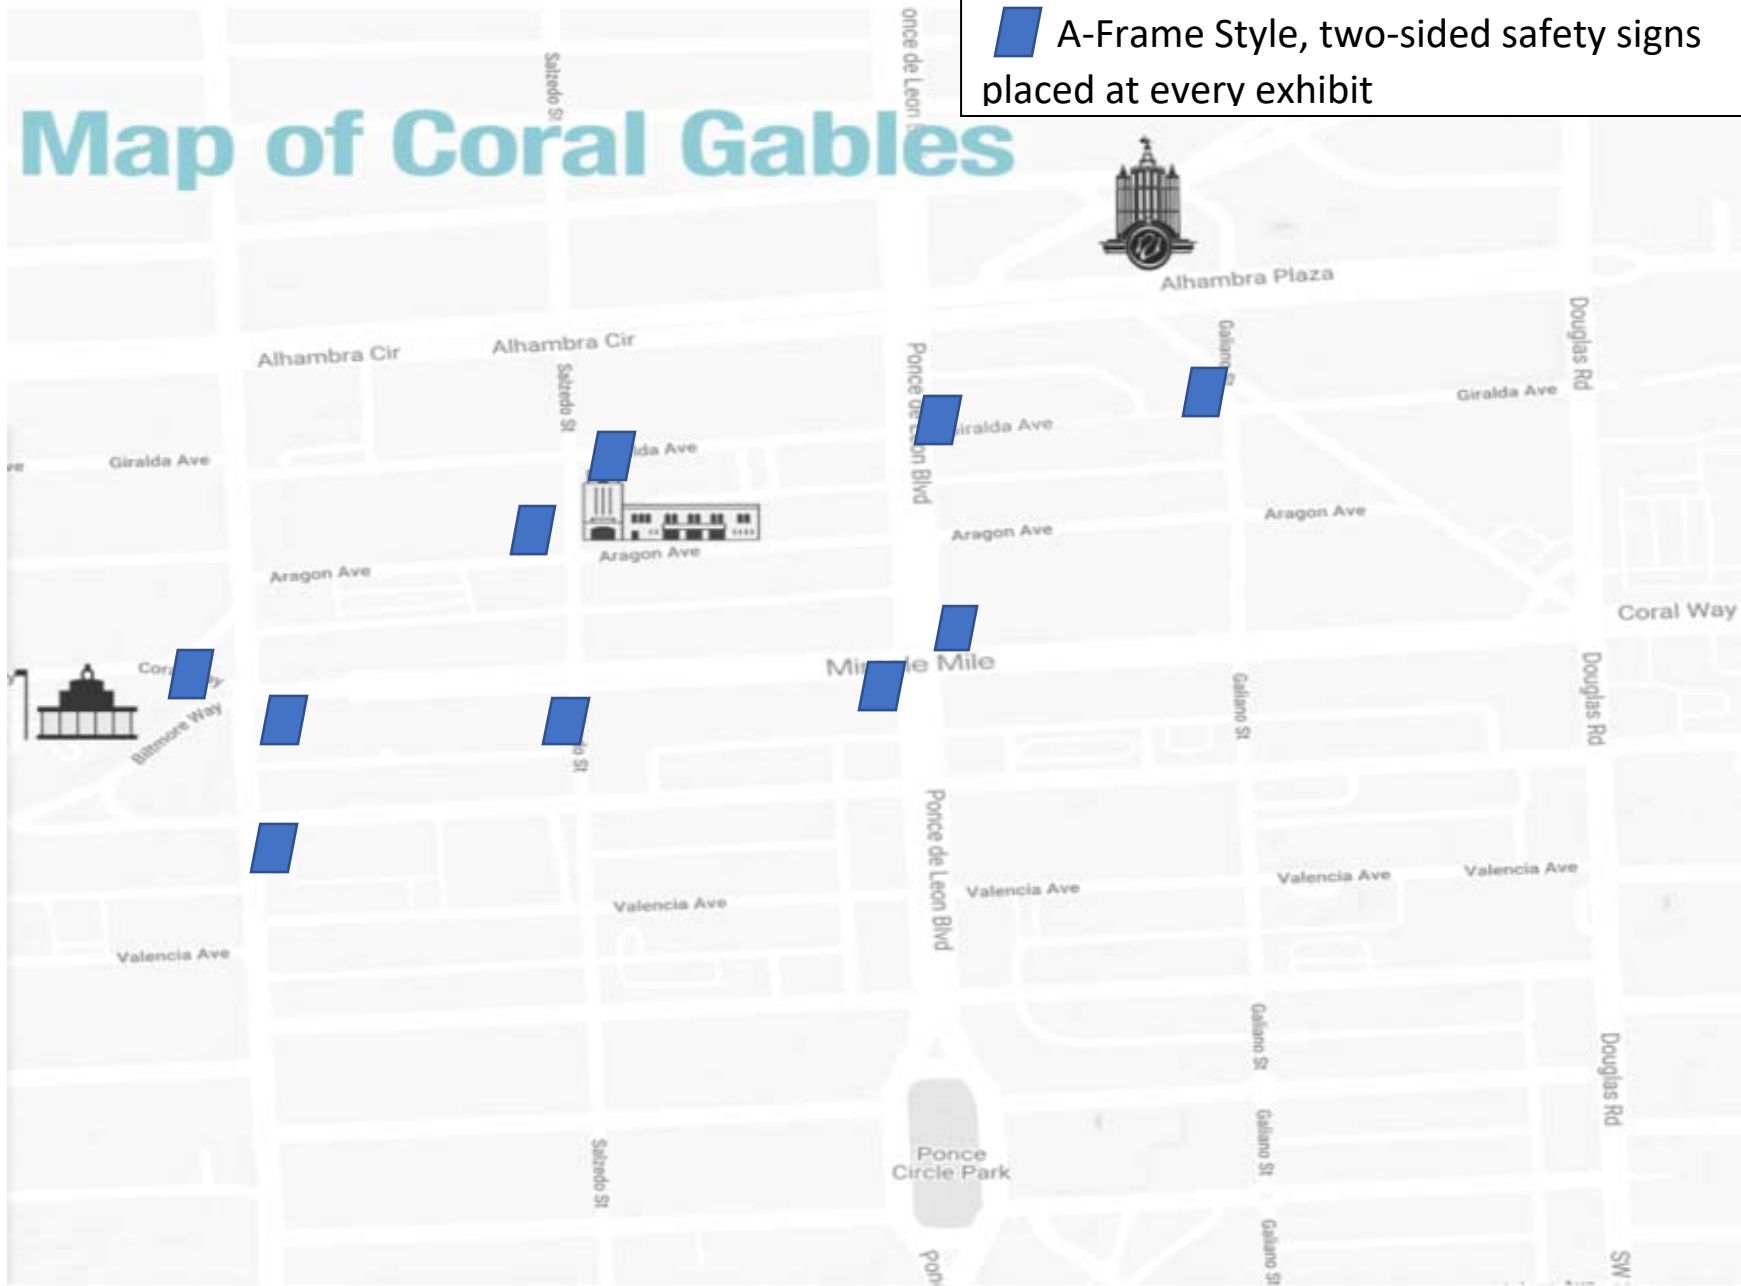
A-Frame Style, two-sided safety signs placed at every exhibit

Map of Coral Gables

Salzedo St

once de Leon

Alhambra Plaza

Alhambra Cir

Alhambra Cir

Salzedo St

Ponce de Leon Blvd

Galiano St

Douglas Rd

Giralda Ave

Giralda Ave

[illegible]da Ave

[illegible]iralda Ave

Aragon Ave

Aragon Ave

Aragon Ave

Aragon Ave

Coral Way

Cor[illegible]

Biltmore Way

Mi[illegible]le Mile

Galiano St

Douglas Rd

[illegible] St

Ponce de Leon Blvd

Valencia Ave

Valencia Ave

Valencia Ave

Valencia Ave

Valencia Ave

Galiano St

Douglas Rd

Galiano St

Ponce Circle Park

Salzedo St

Galiano St

Pon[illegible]

SW